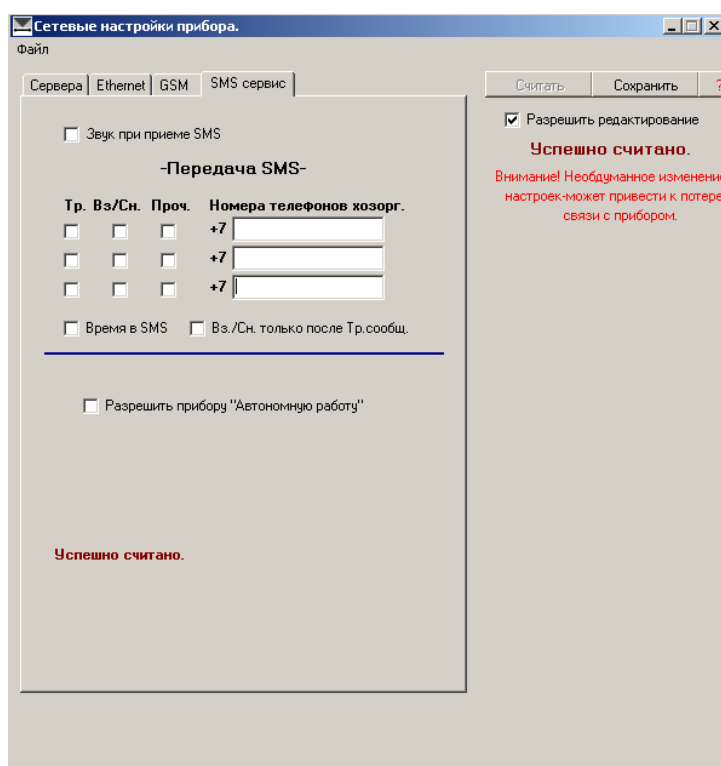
Сетевые настройки прибора.
Файл

Сервера | Ethernet | GSM | SMS сервис

Звук при приеме SMS

-Передача SMS-

Тр. Вз/Сн. Проч. Номера телефонов хозорг.
+7
+7
+7

Время в SMS    Вз./Сн. только после Тр.сообщ.

Разрешить прибору "Автономную работу"

Успешно считано.

Считать | Сохранить | ?

Разрешить редактирование

Успешно считано.

Внимание! Необдуманное изменени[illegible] настроек-может привести к потере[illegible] связи с прибором.